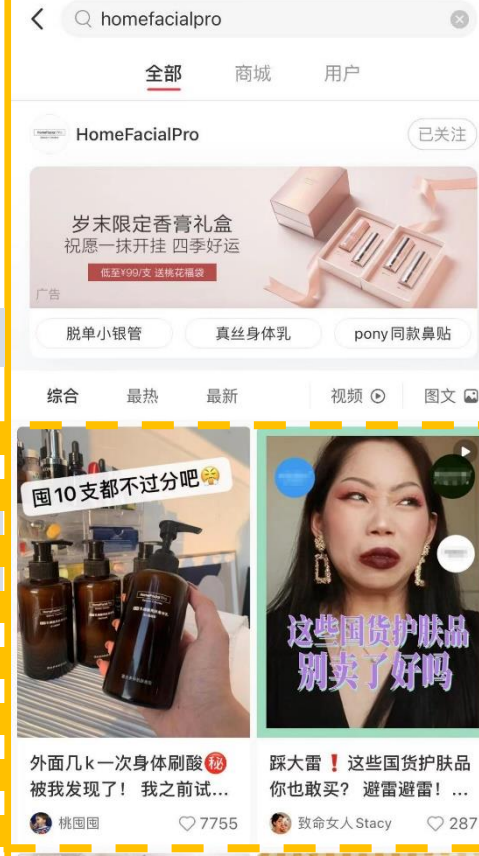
homefacialpro

全部 商城 用户

HomeFacialPro

已关注

岁末限定香膏礼盒
祝愿一抹开挂 四季好运
低至¥99/支 送桃花福袋

广告

脱单小银管 真丝身体乳 pony同款鼻贴

综合 最热 最新 视频 图文

囤10支都不过分吧😤

这些国货护肤品
别卖了好吗

外面几k一次身体刷酸㊙️ 被我发现了！我之前试...

桃囤囤 7755

踩大雷❗️这些国货护肤品你也敢买？避雷避雷！...

致命女人Stacy 287